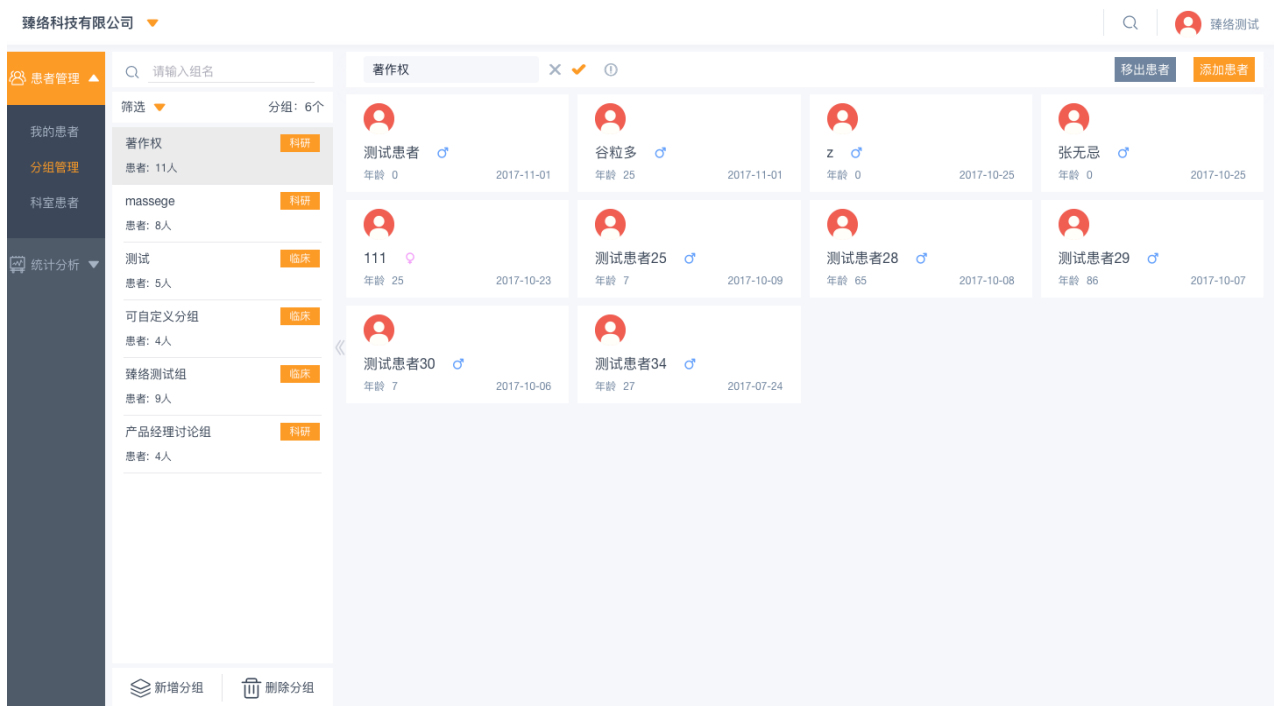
臻络科技有限公司

臻络测试

患者管理

我的患者

分组管理

科室患者

统计分析

请输入组名

筛选

分组：6个

著作权 科研
患者：11人

massege 科研
患者：8人

测试 临床
患者：5人

可自定义分组 临床
患者：4人

臻络测试组 临床
患者：9人

产品经理讨论组 科研
患者：4人

新增分组

删除分组

著作权

移出患者

添加患者

测试患者 ♂
年龄 0 2017-11-01

谷粒多 ♂
年龄 25 2017-11-01

z ♂
年龄 0 2017-10-25

张无忌 ♂
年龄 0 2017-10-25

111 ♀
年龄 25 2017-10-23

测试患者25 ♂
年龄 7 2017-10-09

测试患者28 ♂
年龄 65 2017-10-08

测试患者29 ♂
年龄 86 2017-10-07

测试患者30 ♂
年龄 7 2017-10-06

测试患者34 ♂
年龄 27 2017-07-24